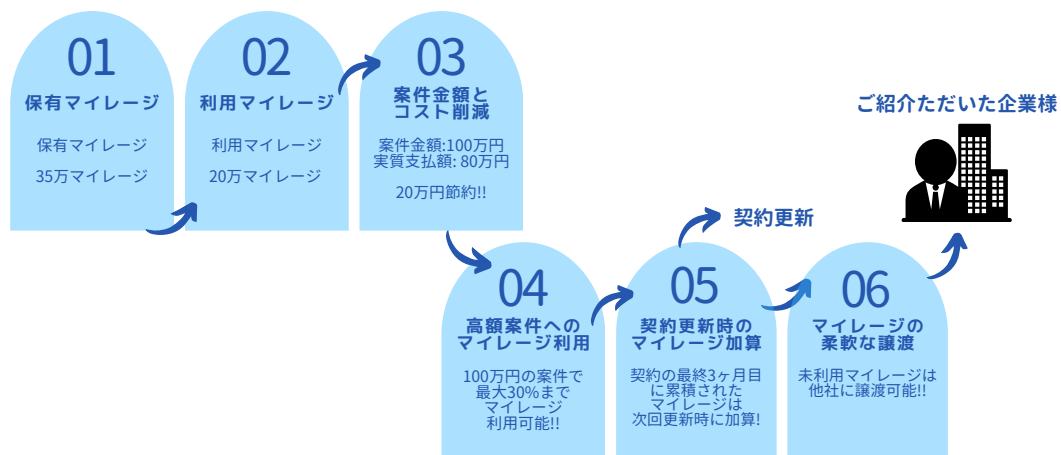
01
保有マイレージ
保有マイレージ
35万マイレージ

02
利用マイレージ
利用マイレージ
20万マイレージ

03
案件金額と
コスト削減
案件金額:100万円
実質支払額: 80万円
20万円節約!!

04
高額案件への
マイレージ利用
100万円の案件で
最大30%まで
マイレージ
利用可能!!

05
契約更新時の
マイレージ加算
契約の最終3ヶ月目
に累積された
マイレージは
次回更新時に加算!

契約更新

06
マイレージの
柔軟な譲渡
未利用マイレージは
他社に譲渡可能!!

ご紹介ただいた企業様